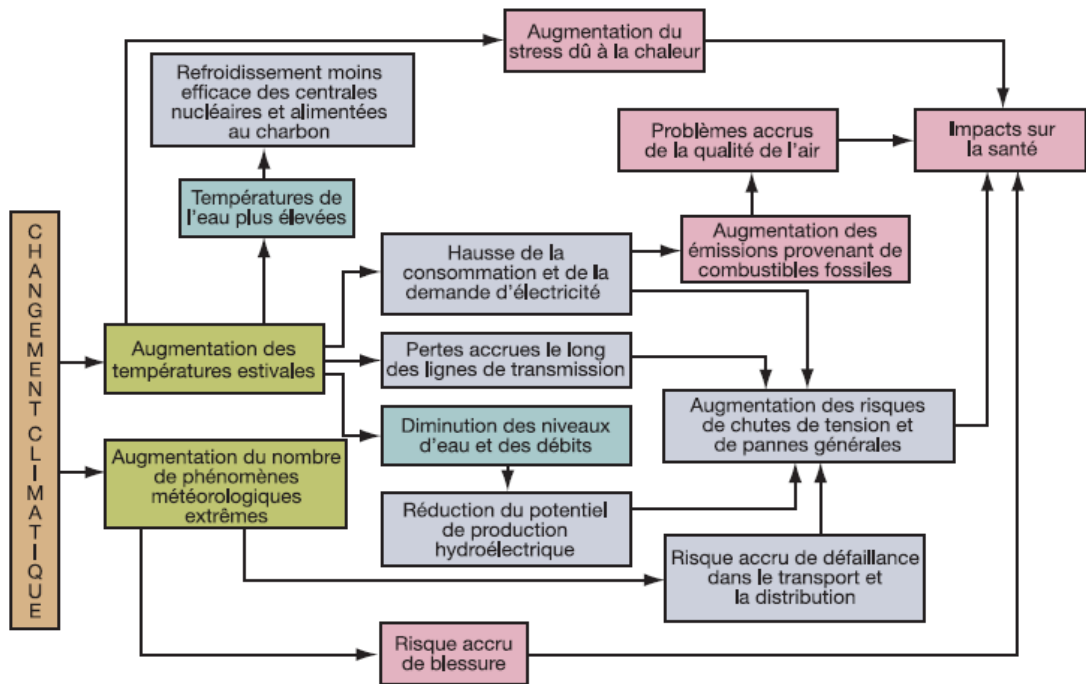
CHANGEMENT CLIMATIQUE

Augmentation du stress dû à la chaleur

Refroidissement moins efficace des centrales nucléaires et alimentées au charbon

Problèmes accrus de la qualité de l'air

Impacts sur la santé

Températures de l'eau plus élevées

Augmentation des émissions provenant de combustibles fossiles

Hausse de la consommation et de la demande d'électricité

Augmentation des températures estivales

Pertes accrues le long des lignes de transmission

Augmentation des risques de chutes de tension et de pannes générales

Diminution des niveaux d'eau et des débits

Augmentation du nombre de phénomènes météorologiques extrêmes

Réduction du potentiel de production hydroélectrique

Risque accru de défaillance dans le transport et la distribution

Risque accru de blessure